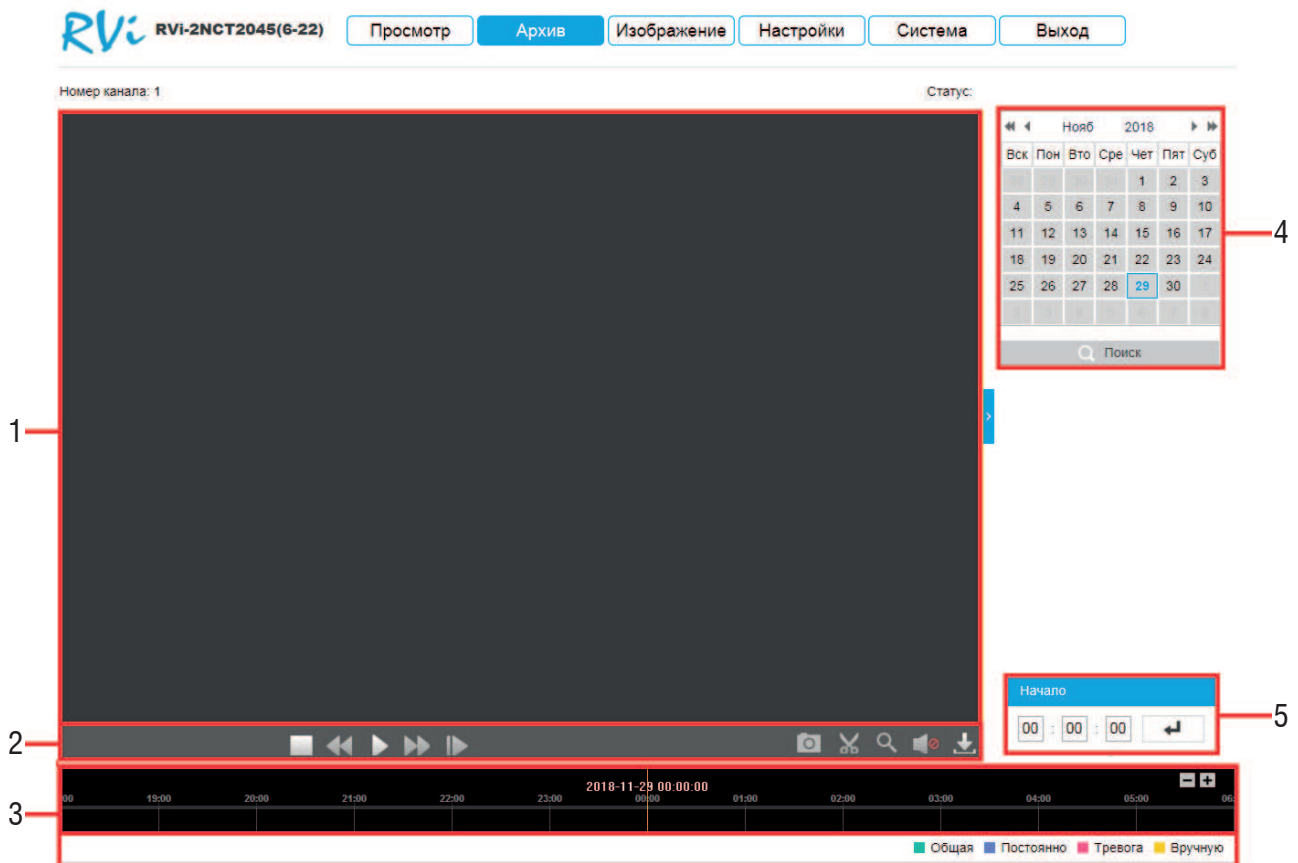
RVi RVi-2NCT2045(6-22) Просмотр Архив Изображение Настройки Система Выход

Номер канала: 1

Статус:

Нояб 2018

| Вск | Пон | Вто | Сре | Чет | Пят | Суб |
|---|---|---|---|---|---|---|
| | | | | 1 | 2 | 3 |
| 4 | 5 | 6 | 7 | 8 | 9 | 10 |
| 11 | 12 | 13 | 14 | 15 | 16 | 17 |
| 18 | 19 | 20 | 21 | 22 | 23 | 24 |
| 25 | 26 | 27 | 28 | 29 | 30 | |

Поиск

4

1

Начало

00 : 00 : 00

5

2

3

2018-11-29 00:00:00

00 19:00 20:00 21:00 22:00 23:00 00:00 01:00 02:00 03:00 04:00 05:00 06

Общая Постоянно Тревога Вручную